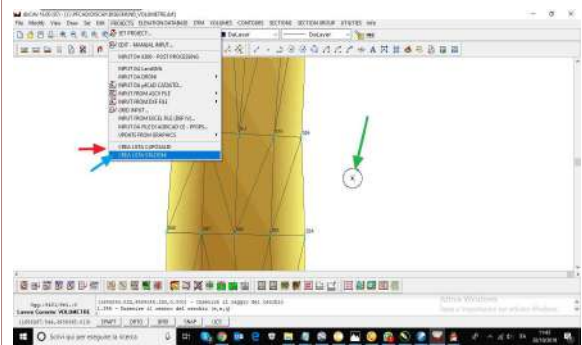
File Modifi View Draw Set Edit PROJECTS ELEVATION DATABASE DTM VOLUMES CONTOURS SECTIONS SECTION GROUP UTILITIES Info

SET PROJECT...
EDIT - MANUAL INPUT...
INPUT DA 4000 - POST PROCESSING
INPUT DA LandXML
INPUT DA DRONI
INPUT DA pdCAD CADASTO...
INPUT FROM ASCII FILE
INPUT FROM DXF FILE
GRID INPUT...
INPUT FROM EXCEL FILE (IMP.N)...
INPUT DA FILE DI ADBCAD CE - PTOPO...
UPDATE FROM GRAPHICS
CREA LISTA CAPISALDI
CREA LISTA CERCHI

DaLayer
DaLayer

Attiva Windows

Scrivi qui per eseguire la ricerca